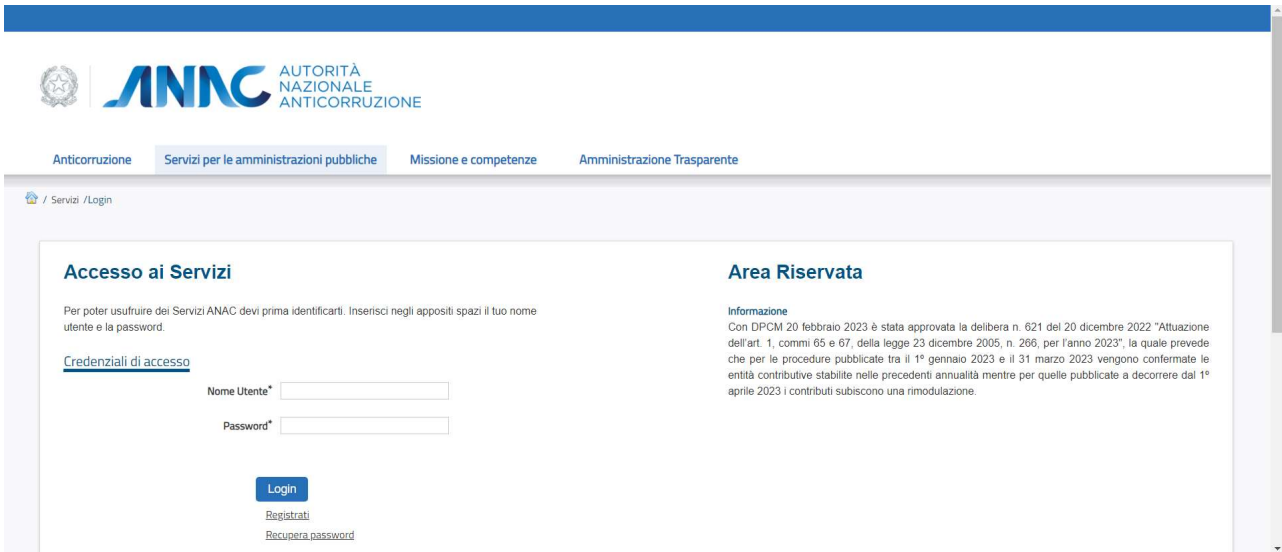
ANAC AUTORITÀ NAZIONALE ANTICORRUZIONE

Anticorruzione | Servizi per le amministrazioni pubbliche | Missione e competenze | Amministrazione Trasparente

/ Servizi /Login

Accesso ai Servizi

Per poter usufruire dei Servizi ANAC devi prima identificarti. Inserisci negli appositi spazi il tuo nome utente e la password.

Credenziali di accesso

Nome Utente*

Password*

Login

Registrati

Recupera password

Area Riservata

Informazione

Con DPCM 20 febbraio 2023 è stata approvata la delibera n. 621 del 20 dicembre 2022 "Attuazione dell'art. 1, commi 65 e 67, della legge 23 dicembre 2005, n. 266, per l'anno 2023", la quale prevede che per le procedure pubblicate tra il 1° gennaio 2023 e il 31 marzo 2023 vengono confermate le entità contributive stabilite nelle precedenti annualità mentre per quelle pubblicate a decorrere dal 1° aprile 2023 i contributi subiscono una rimodulazione.